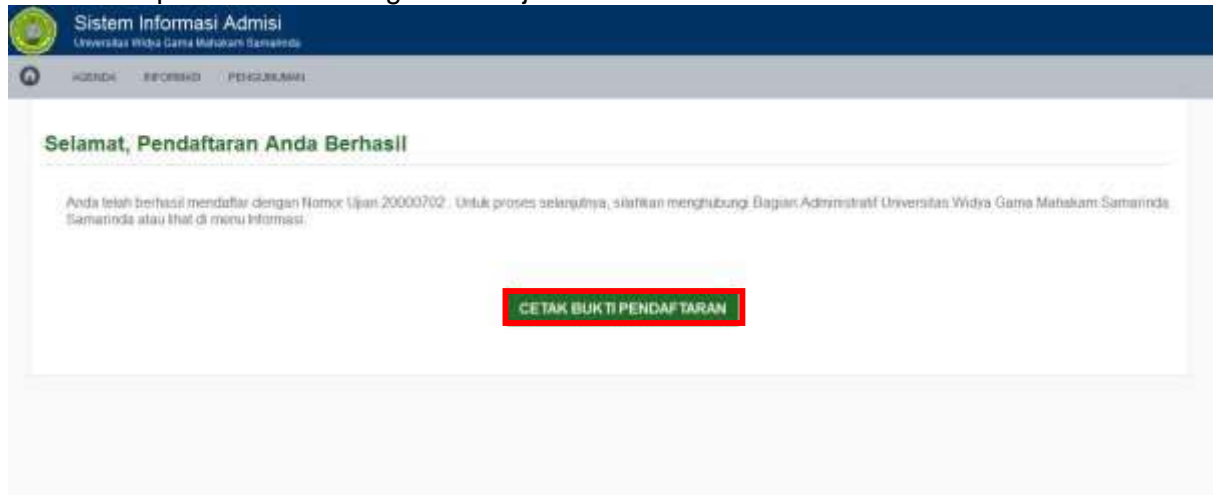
Sistem Informasi Admisi
Universitas Widya Gama Mahakam Samarinda

AGENDA INFORMASI PENGUMUMAN

Selamat, Pendaftaran Anda Berhasil

Anda telah berhasil mendaftar dengan Nomor Ujian 20000702 . Untuk proses selanjutnya, silahkan menghubungi Bagian Administratif Universitas Widya Gama Mahakam Samarinda Samarinda atau lihat di menu Informasi.

CETAK BUKTI PENDAFTARAN